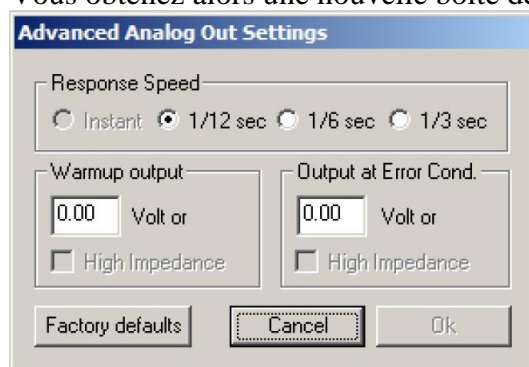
Vous obtenez alors une nouvelle boîte d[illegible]

Advanced Analog Out Settings

Response Speed

Instant 1/12 sec 1/6 sec 1/3 sec

Warmup output

0.00 Volt or

High Impedance

Output at Error Cond.

0.00 Volt or

High Impedance

Factory defaults

Cancel

Ok